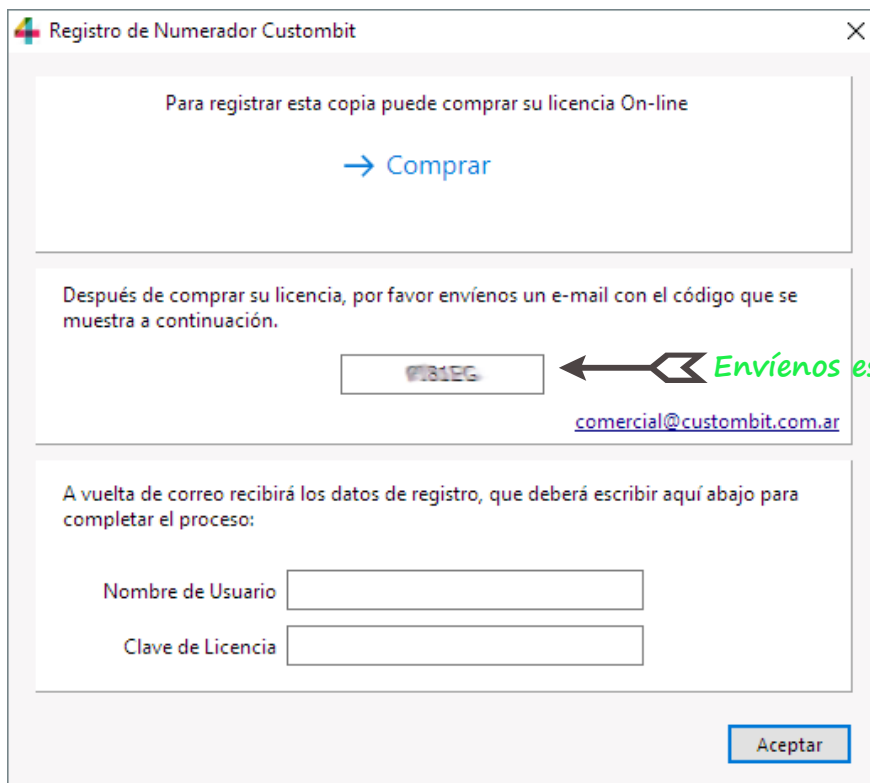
Registro de Numerador Custombit

Para registrar esta copia puede comprar su licencia On-line

→ Comprar

Después de comprar su licencia, por favor envíenos un e-mail con el código que se muestra a continuación.

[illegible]

Envíenos es

comercial@custombit.com.ar

A vuelta de correo recibirá los datos de registro, que deberá escribir aquí abajo para completar el proceso:

Nombre de Usuario

Clave de Licencia

Aceptar